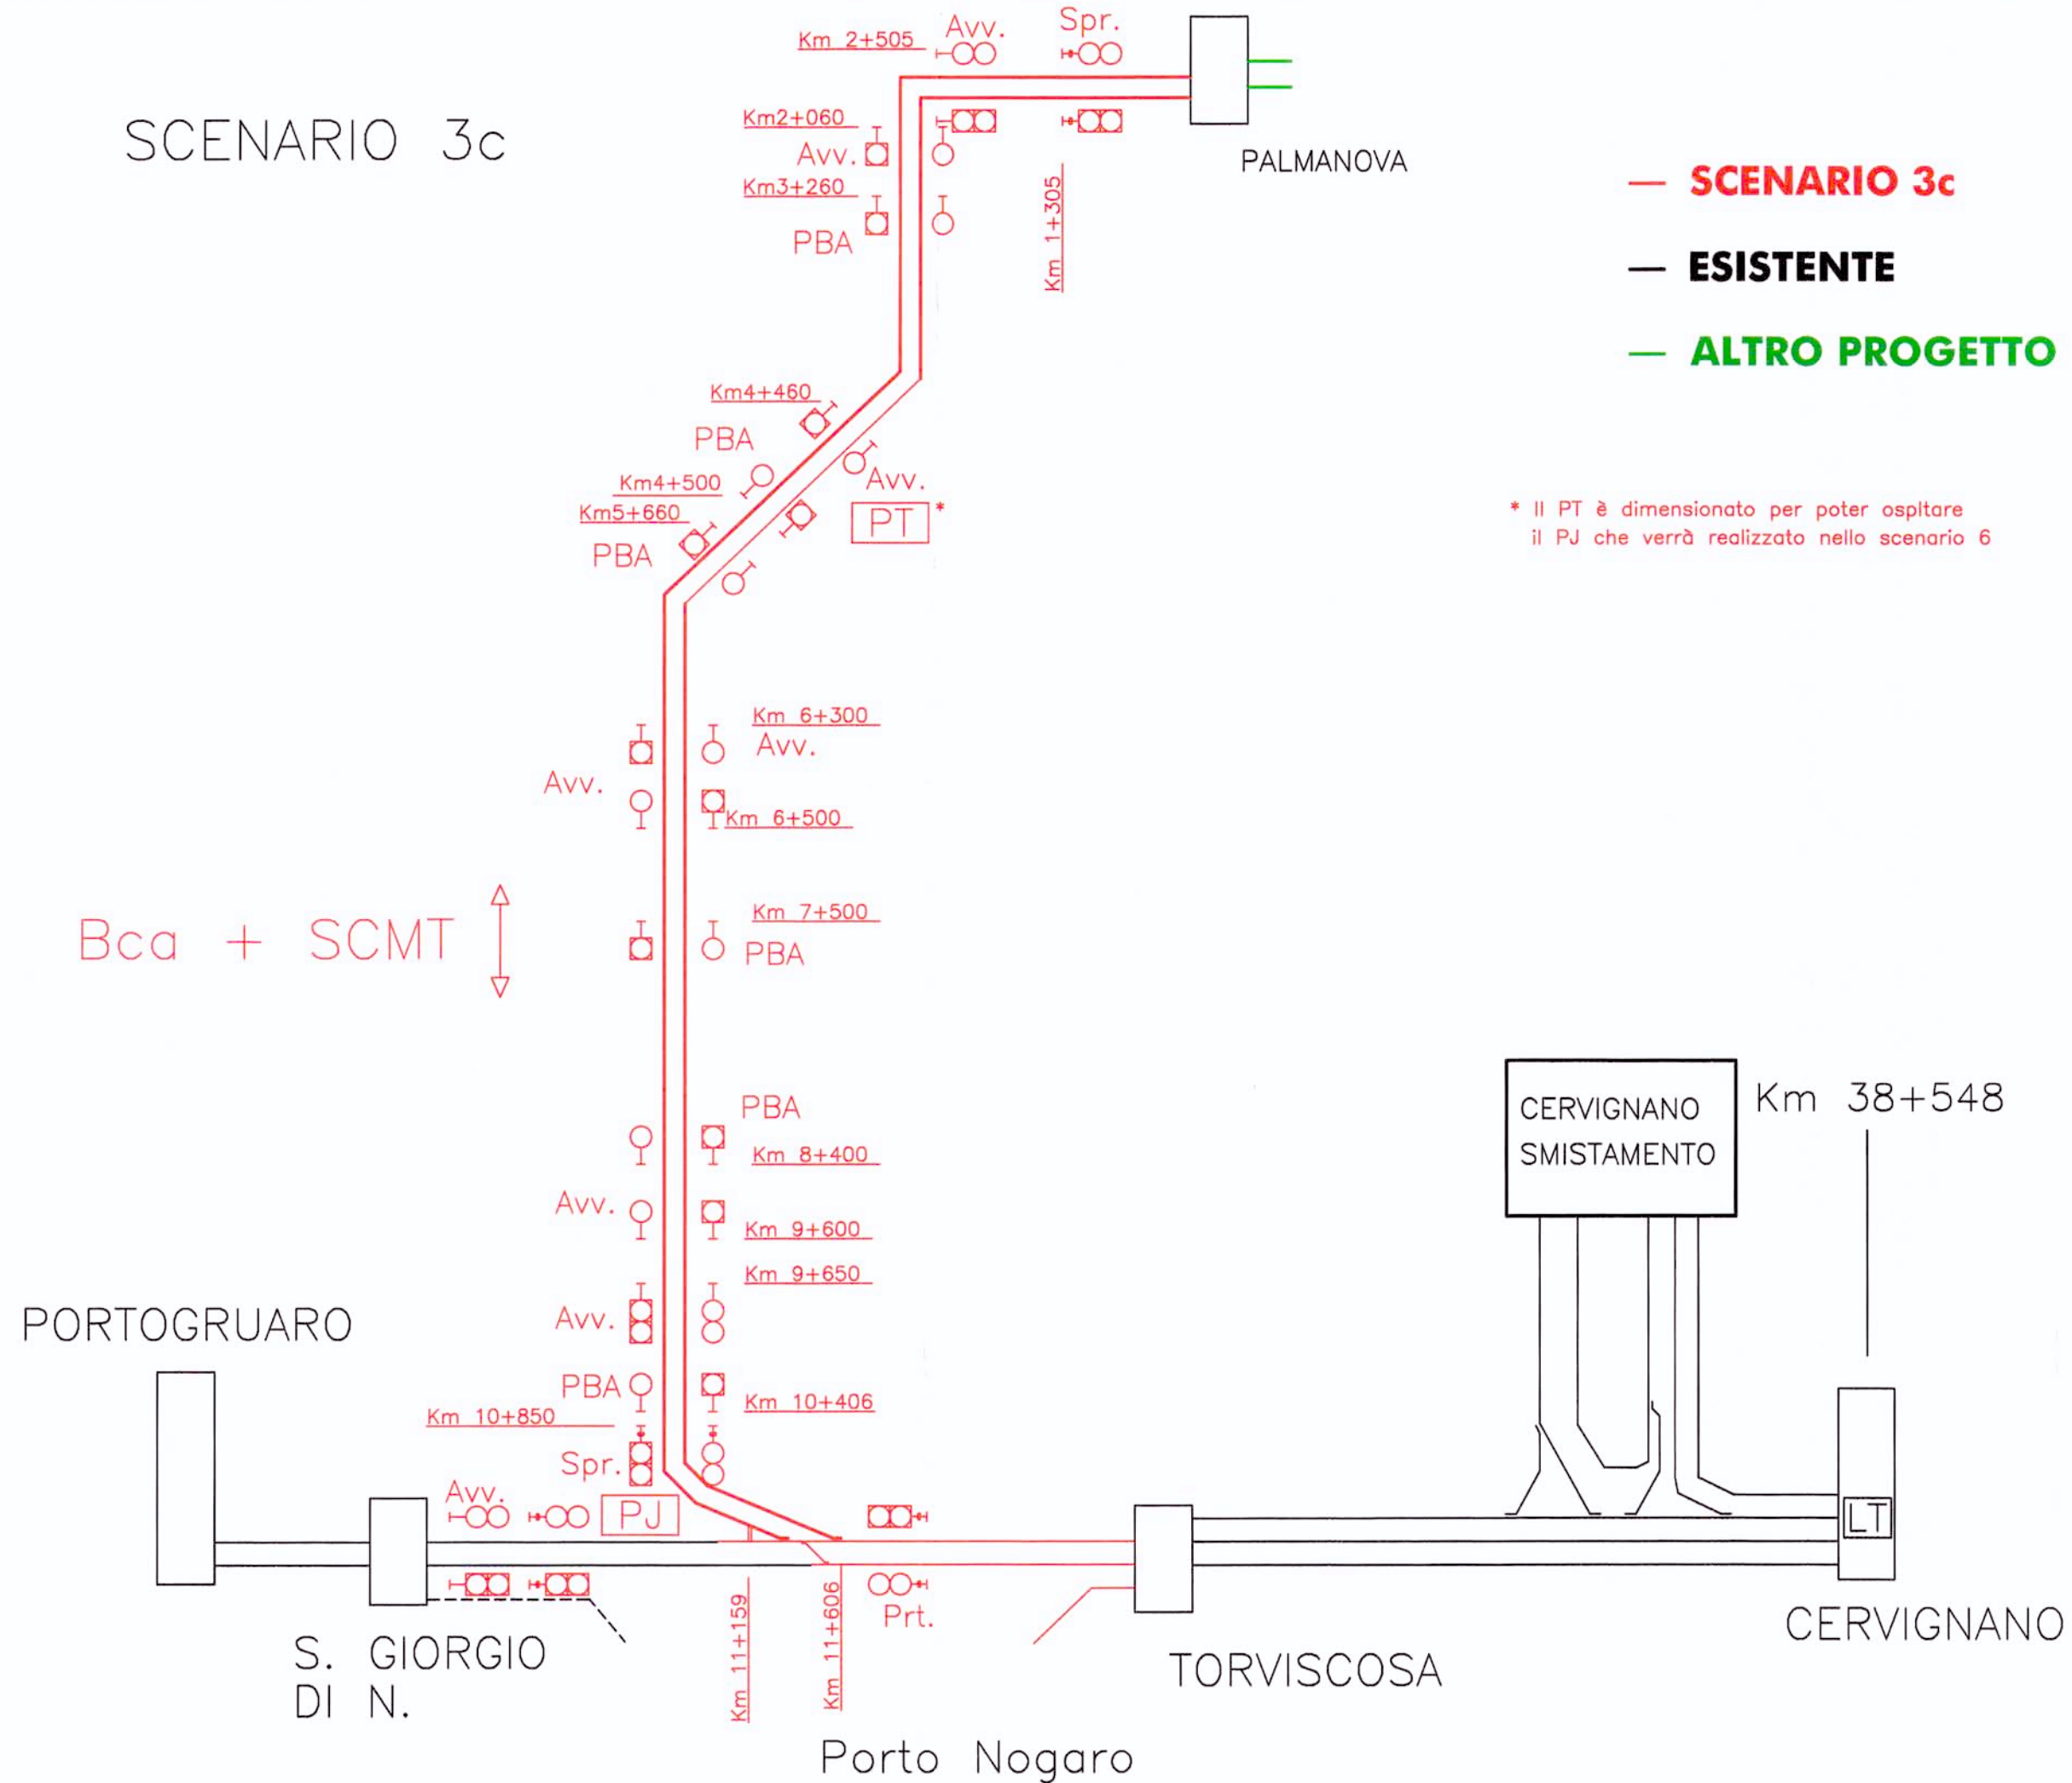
SCENARIO 3c

Km 2+505
Avv.
Spr.
Km2+060
Avv.
Km3+260
PBA
Km 1+305
PALMANOVA

— SCENARIO 3c
— ESISTENTE
— ALTRO PROGETTO

Km4+460
PBA
Km4+500
Avv.
Km5+660
PT *
PBA

* Il PT è dimensionato per poter ospitare il PJ che verrà realizzato nello scenario 6

Km 6+300
Avv.
Avv.
Km 6+500

Bca + SCMT

Km 7+500
PBA

PBA
Km 8+400
Avv.
Km 9+600
Km 9+650
Avv.
PBA
Km 10+406
Km 10+850
Spr.
Avv.
PJ
Prt.

CERVIGNANO SMISTAMENTO
Km 38+548
LT

PORTOGRUARO
S. GIORGIO DI N.
Km 11+159
Km 11+606
TORVISCOSA
CERVIGNANO
Porto Nogaro